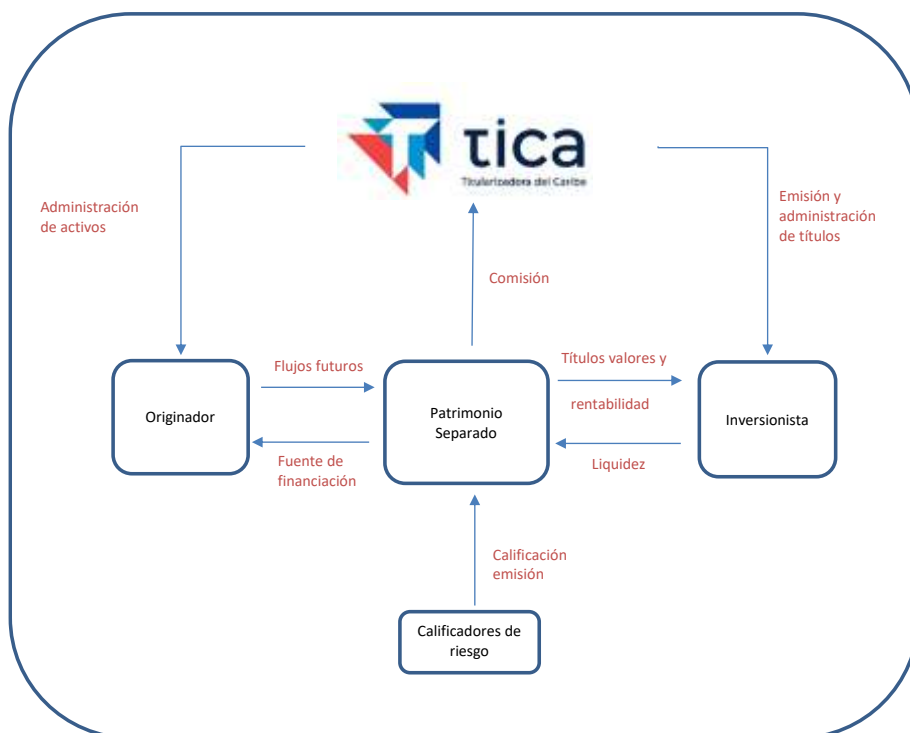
tica
Titularizadora del Caribe

Administración de activos

Emisión y administración de títulos

Comisión

Flujos futuros

Títulos valores y

rentabilidad

Originador

Patrimonio Separado

Inversionista

Fuente de financiación

Liquidez

Calificación emisión

Calificadores de riesgo